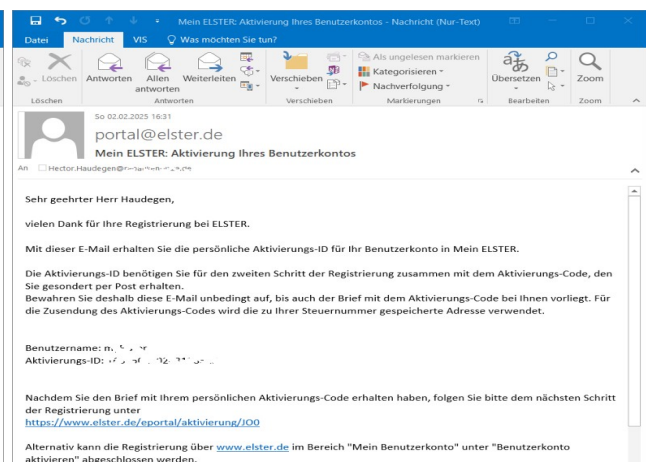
Mein ELSTER: Aktivierung Ihres Benutzerkontos - Nachricht (Nur-Text)

Datei Nachricht VIS Was möchten Sie tun?

Löschen Antworten Allen antworten Weiterleiten Verschieben Als ungelesen markieren Kategorisieren Nachverfolgung Übersetzen Zoom

Löschen Antworten Verschieben Markierungen Bearbeiten Zoom

So 02.02.2025 16:31

portal@elster.de

Mein ELSTER: Aktivierung Ihres Benutzerkontos

An Hector.Haudegen@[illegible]

Sehr geehrter Herr Haudegen,

vielen Dank für Ihre Registrierung bei ELSTER.

Mit dieser E-Mail erhalten Sie die persönliche Aktivierungs-ID für Ihr Benutzerkonto in Mein ELSTER.

Die Aktivierungs-ID benötigen Sie für den zweiten Schritt der Registrierung zusammen mit dem Aktivierungs-Code, den Sie gesondert per Post erhalten.
Bewahren Sie deshalb diese E-Mail unbedingt auf, bis auch der Brief mit dem Aktivierungs-Code bei Ihnen vorliegt. Für die Zusendung des Aktivierungs-Codes wird die zu Ihrer Steuernummer gespeicherte Adresse verwendet.

Benutzername: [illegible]
Aktivierungs-ID: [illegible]

Nachdem Sie den Brief mit Ihrem persönlichen Aktivierungs-Code erhalten haben, folgen Sie bitte dem nächsten Schritt der Registrierung unter
https://www.elster.de/eportal/aktivierung/JO0

Alternativ kann die Registrierung über www.elster.de im Bereich "Mein Benutzerkonto" unter "Benutzerkonto aktivieren" abgeschlossen werden.